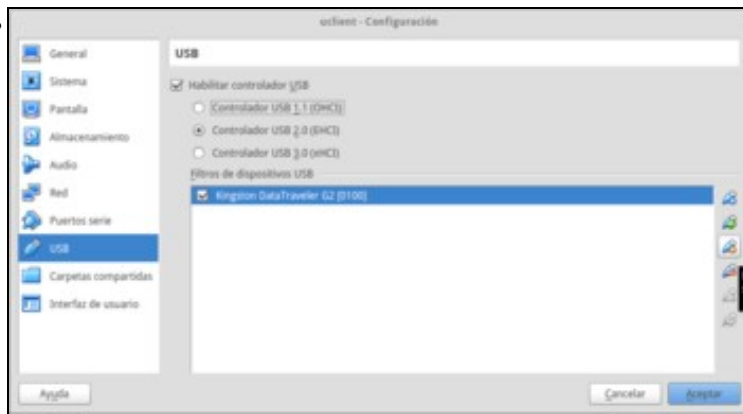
uclient - Configuración

General
Sistema
Pantalla
Almacenamiento
Audio
Red
Puertos serie
USB
Carpetas compartidas
Interfaz de usuario

USB

Habilitar controlador USB
Controlador USB 1.1 (OHCI)
Controlador USB 2.0 (EHCI)
Controlador USB 3.0 (xHCI)
Filtros de dispositivos USB
Kingston DataTraveler G2 [0100]

Ayuda
Cancelar
Aceptar